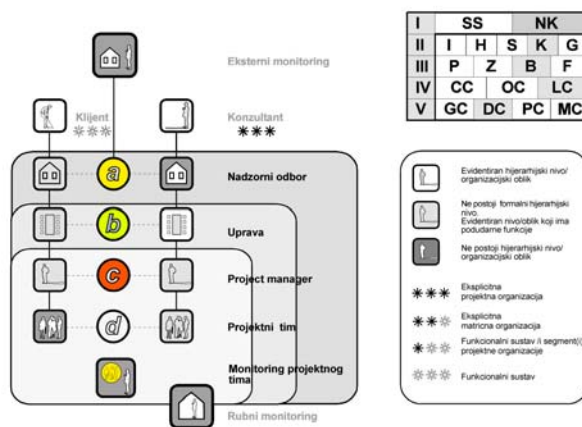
Eksterni monitoring

Klijent
✳✳✳

Konzultant
✳✳✳

a
Nadzorni odbor

b
Uprava

c
Project manager

d
Projektni tim

Monitoring projektnog tima

Rubni monitoring

| I | SS | | NK | |
|---|---|---|---|---|
| II | I | H | S | K | G |
| III | P | Z | B | F |
| IV | CC | OC | LC |
| V | GC | DC | PC | MC |

Evidentiran hijerarhijski nivo/ organizacijski oblik

Ne postoji formalni hijerarhijski nivo. Evidentiran nivo/oblik koji ima podudarne funkcije

Ne postoji hijerarhijski nivo/ organizacijski oblik

✳✳✳ Eksplicitna projektna organizacija

✳✳✳ Eksplicitna matricna organizacija

✳✳✳ Funkcionalni sustav i segment(i) projektne organizacije

✳✳✳ Funkcionalni sustav